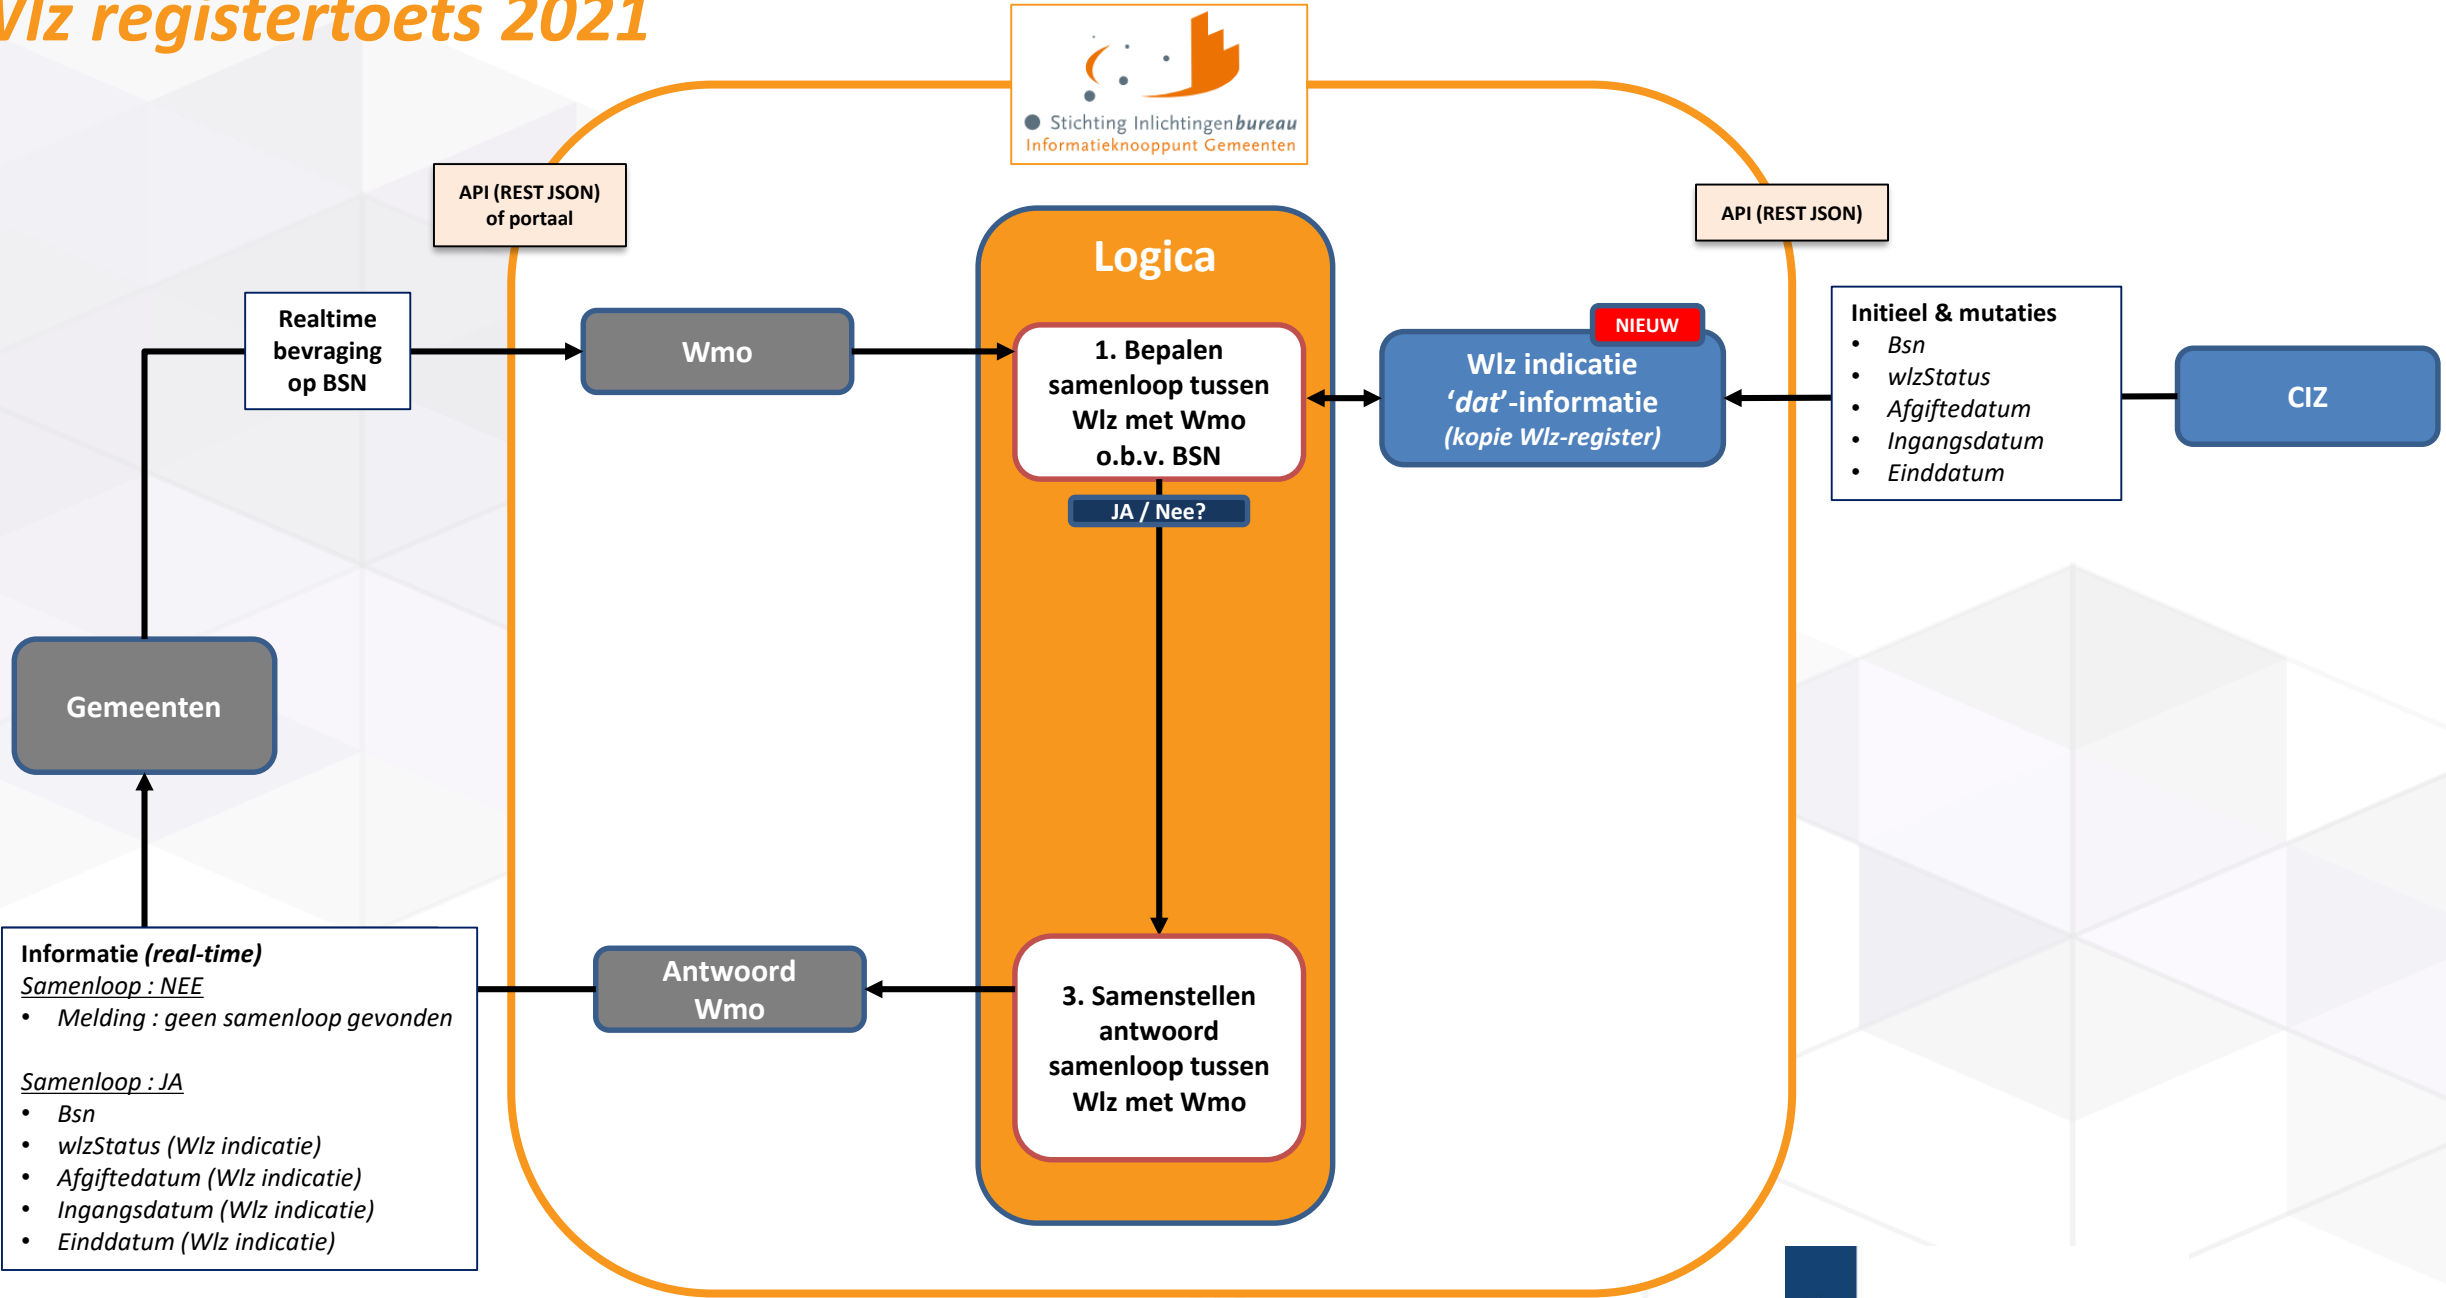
Wlz registertoets 2021

Stichting Inlichtingenbureau
Informatieknooppunt Gemeenten

API (REST JSON) of portaal

API (REST JSON)

Logica

Realtime bevraging op BSN

Wmo

1. Bepalen samenloop tussen Wlz met Wmo o.b.v. BSN

JA / Nee?

NIEUW

Wlz indicatie 'dat'-informatie (kopie Wlz-register)

Initieel & mutaties
• Bsn
• wlzStatus
• Afgiftedatum
• Ingangsdatum
• Einddatum

CIZ

Gemeenten

Informatie (real-time)
Samenloop : NEE
• Melding : geen samenloop gevonden

Samenloop : JA
• Bsn
• wlzStatus (Wlz indicatie)
• Afgiftedatum (Wlz indicatie)
• Ingangsdatum (Wlz indicatie)
• Einddatum (Wlz indicatie)

Antwoord Wmo

3. Samenstellen antwoord samenloop tussen Wlz met Wmo